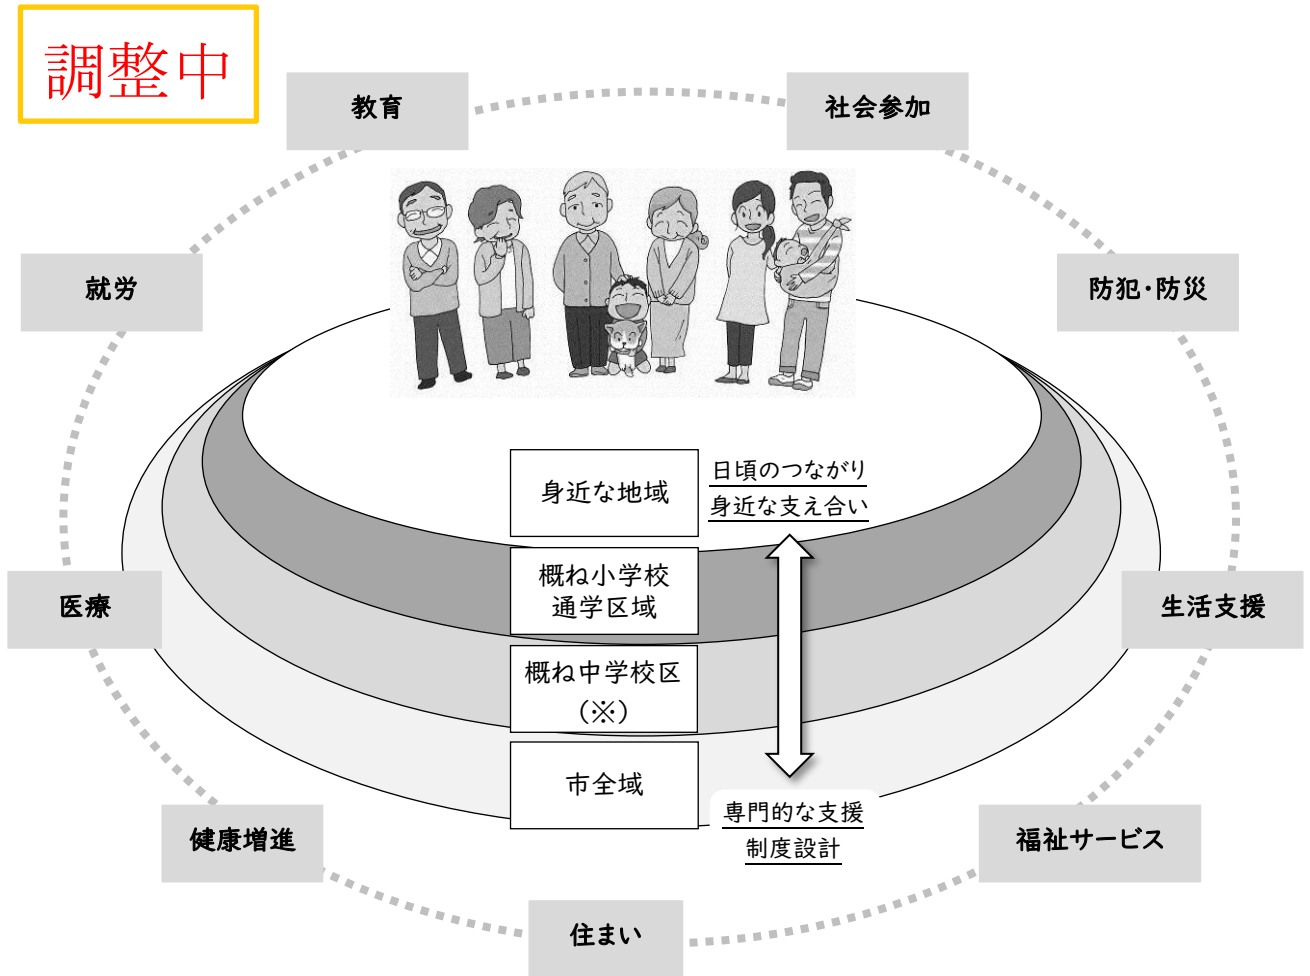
調整中

教育

社会参加

就労

防犯･防災

身近な地域

日頃のつながり
身近な支え合い

概ね小学校
通学区域

医療

生活支援

概ね中学校区
（※）

市全域

専門的な支援
制度設計

健康増進

福祉サービス

住まい